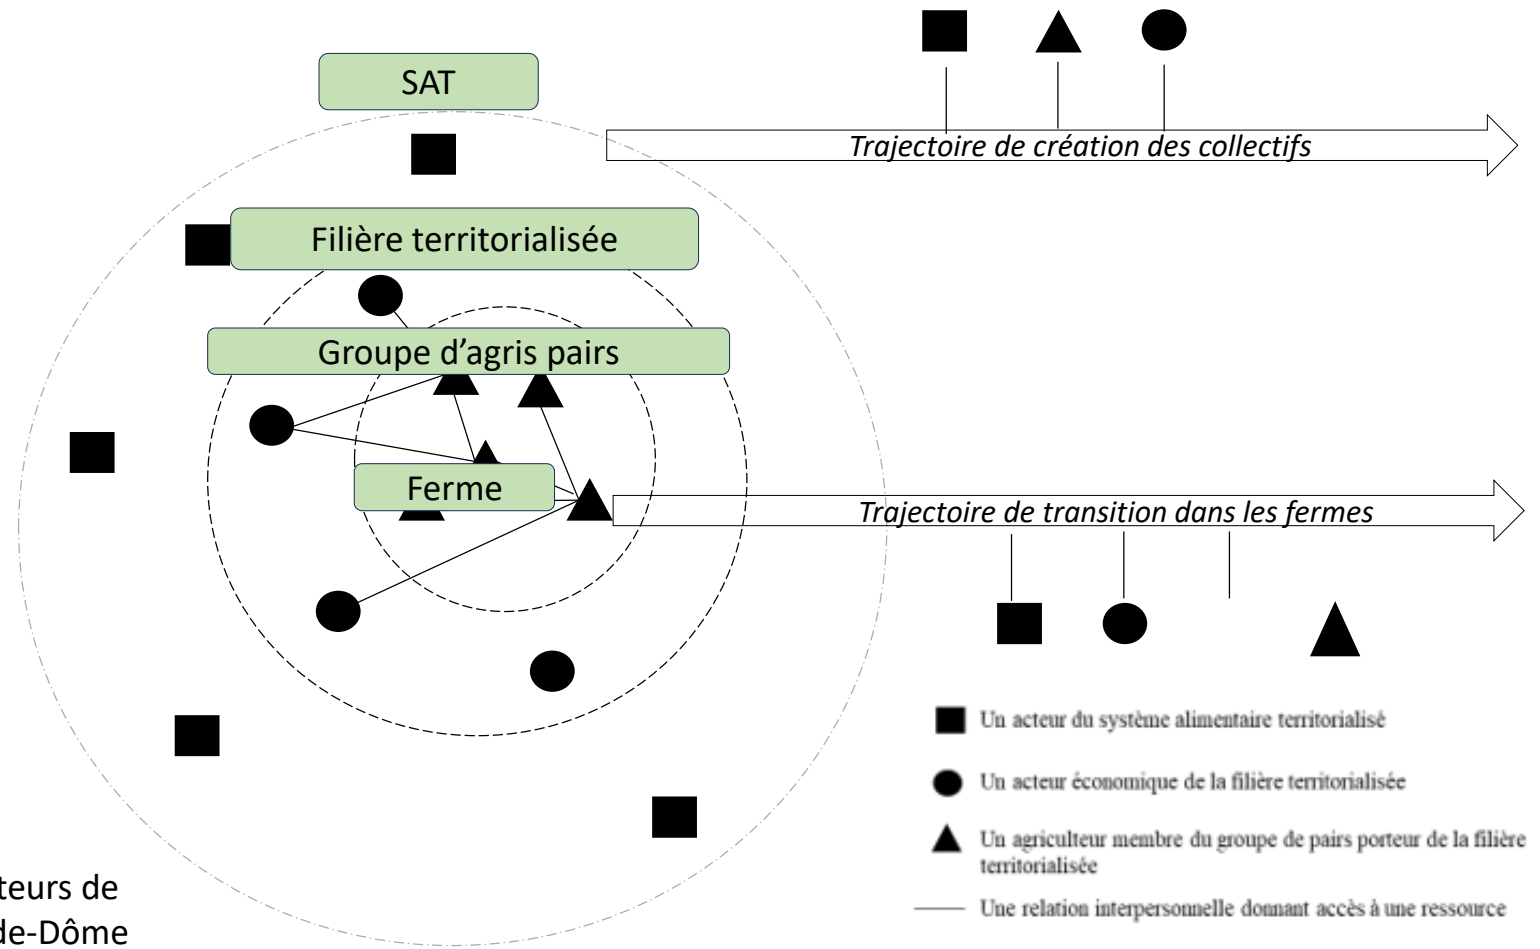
SAT

Trajectoire de création des collectifs

Filière territorialisée

Groupe d'agris pairs

Ferme

Trajectoire de transition dans les fermes

Un acteur du système alimentaire territorialisé

Un acteur économique de la filière territorialisée

Un agriculteur membre du groupe de pairs porteur de la filière territorialisée

Une relation interpersonnelle donnant accès à une ressource

teurs de
de-Dôme